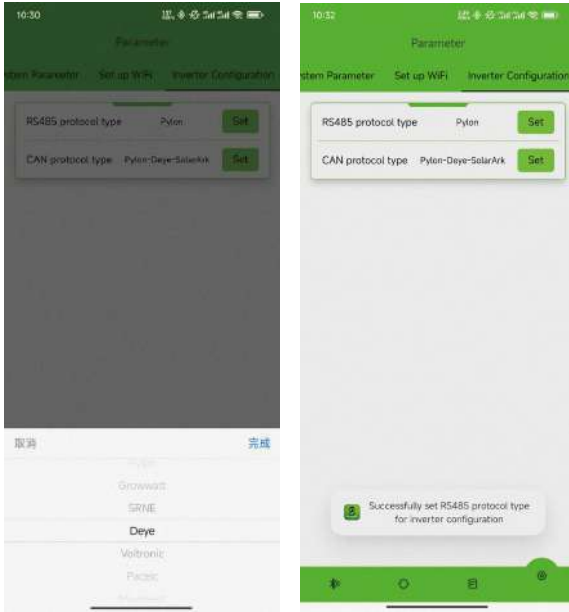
10:30

Parameter

stem Parameter Set up WiFi Inverter Configuration

RS485 protocol type Pylon Set

CAN protocol type Pylon-Deye-SolarArk Set

取消 完成

Pylon
Growwatt
SRNE
Deye
Voltronic
Pacеic

10:32

Parameter

stem Parameter Set up WiFi Inverter Configuration

RS485 protocol type Pylon Set

CAN protocol type Pylon-Deye-SolarArk Set

Successfully set RS485 protocol type for inverter configuration